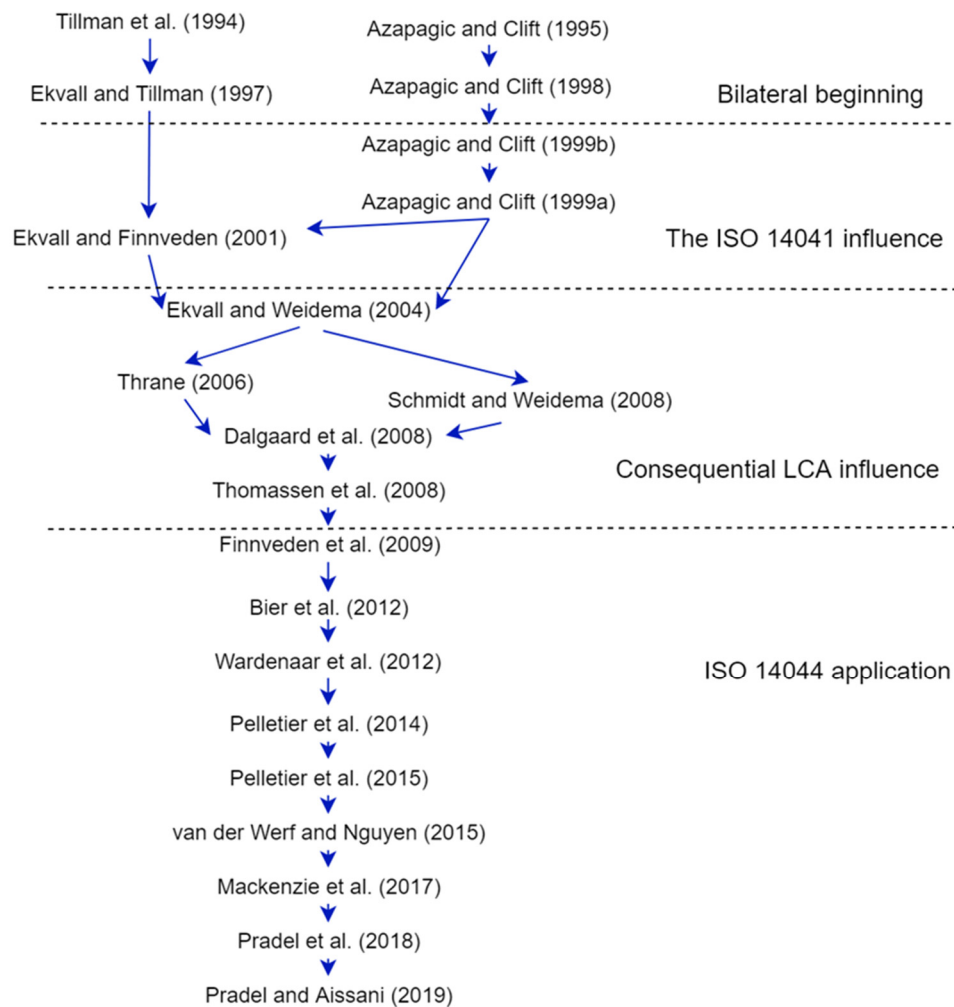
Tillman et al. (1994)

Azapagic and Clift (1995)

Ekvall and Tillman (1997)

Azapagic and Clift (1998)

Bilateral beginning

Azapagic and Clift (1999b)

Azapagic and Clift (1999a)

Ekvall and Finnveden (2001)

The ISO 14041 influence

Ekvall and Weidema (2004)

Thrane (2006)

Schmidt and Weidema (2008)

Dalgaard et al. (2008)

Consequential LCA influence

Thomassen et al. (2008)

Finnveden et al. (2009)

Bier et al. (2012)

Wardenaar et al. (2012)

ISO 14044 application

Pelletier et al. (2014)

Pelletier et al. (2015)

van der Werf and Nguyen (2015)

Mackenzie et al. (2017)

Pradel et al. (2018)

Pradel and Aissani (2019)